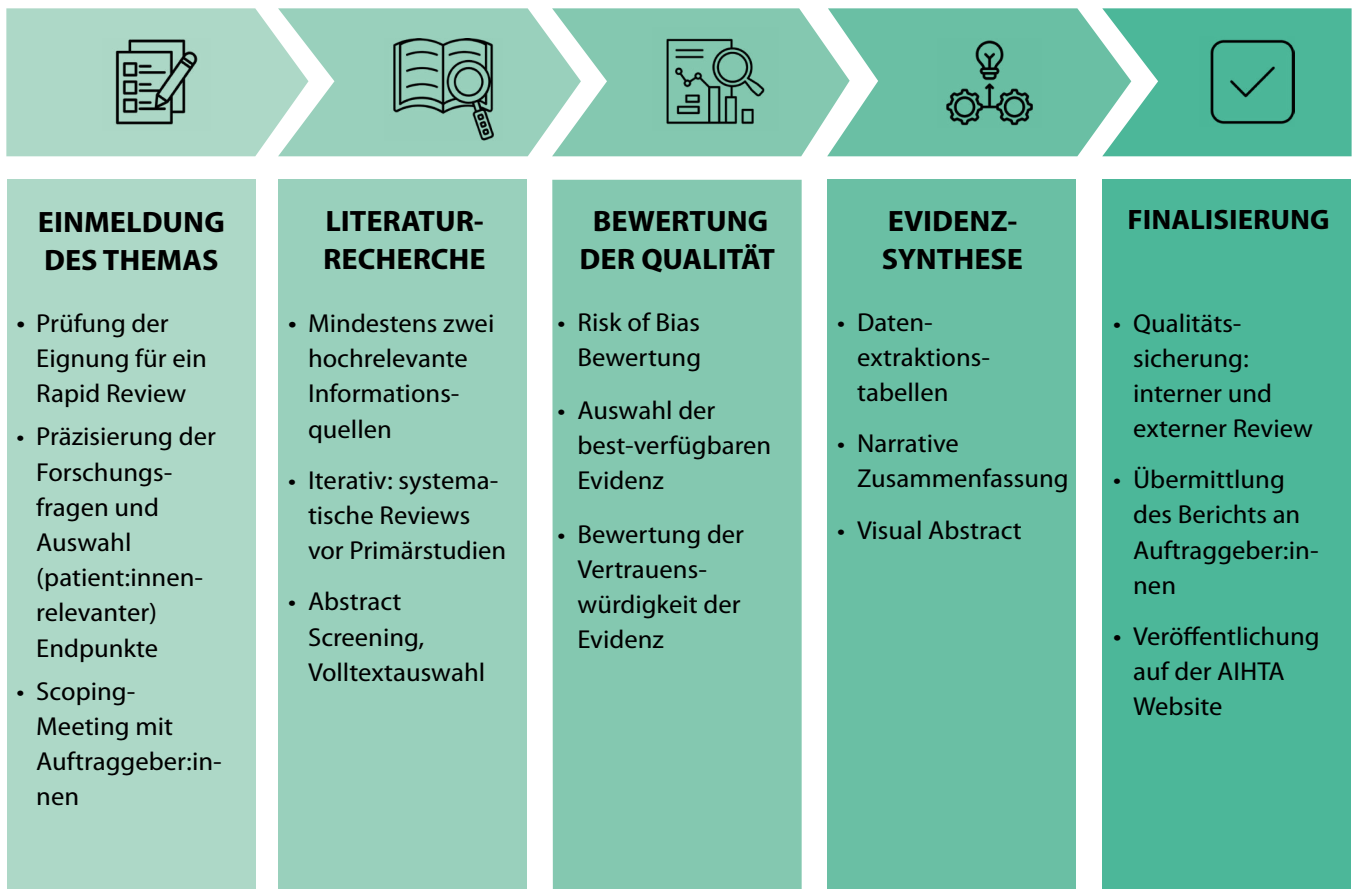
EINMELDUNG DES THEMAS

- Prüfung der Eignung für ein Rapid Review
- Präzisierung der Forschungsfragen und Auswahl (patient:innenrelevanter) Endpunkte
- Scoping-Meeting mit Auftraggeber:innen

LITERATUR-RECHERCHE

- Mindestens zwei hochrelevante Informationsquellen
- Iterativ: systematische Reviews vor Primärstudien
- Abstract Screening, Volltextauswahl

BEWERTUNG DER QUALITÄT

- Risk of Bias Bewertung
- Auswahl der best-verfügbaren Evidenz
- Bewertung der Vertrauenswürdigkeit der Evidenz

EVIDENZ-SYNTHESE

- Datenextraktionstabellen
- Narrative Zusammenfassung
- Visual Abstract

FINALISIERUNG

- Qualitätssicherung: interner und externer Review
- Übermittlung des Berichts an Auftraggeber:innen
- Veröffentlichung auf der AIHTA Website